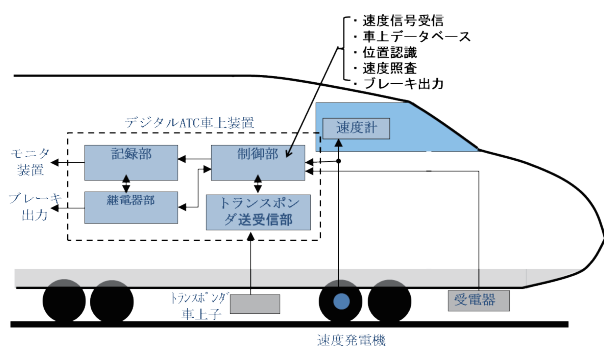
・速度信号受信
・車上データベース
・位置認識
・速度照査
・ブレーキ出力

デジタルATC車上装置

速度計

モニタ装置

記録部

制御部

ブレーキ出力

継電器部

トランスポンダ送受信部

トランスポンダ車上子

速度発電機

受電器